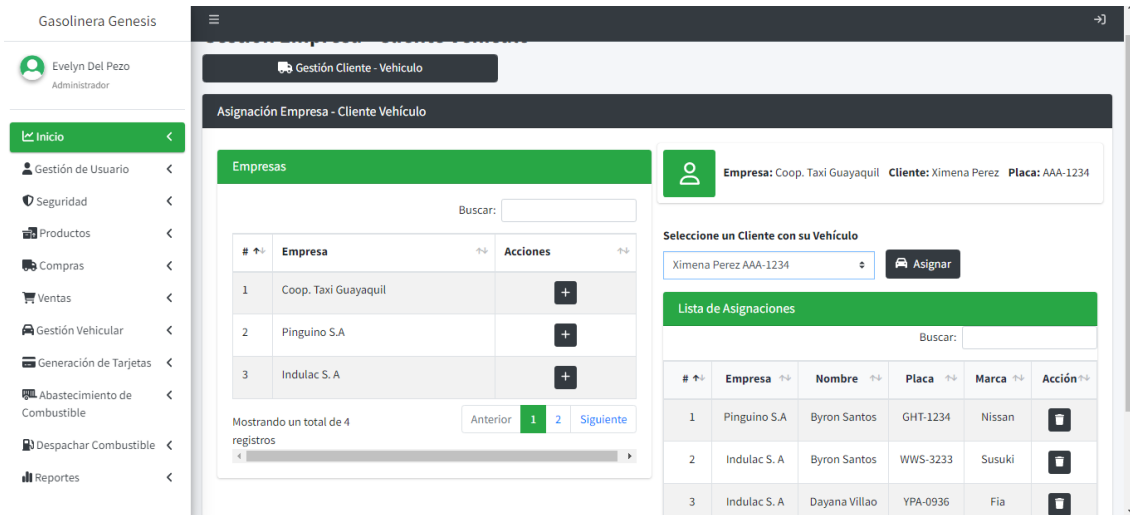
Gasolinera Genesis

Evelyn Del Pezo
Administrador

Inicio
Gestión de Usuario
Seguridad
Productos
Compras
Ventas
Gestión Vehicular
Generación de Tarjetas
Abastecimiento de Combustible
Despachar Combustible
Reportes

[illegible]

Gestión Cliente - Vehiculo

Asignación Empresa - Cliente Vehículo

Empresas

Buscar:

| # | Empresa | Acciones |
|---|---|---|
| 1 | Coop. Taxi Guayaquil | + |
| 2 | Pinguino S.A | + |
| 3 | Indulac S. A | + |

Mostrando un total de 4 registros

Anterior 1 2 Siguiente

Empresa: Coop. Taxi Guayaquil Cliente: Ximena Perez Placa: AAA-1234

Seleccione un Cliente con su Vehículo

Ximena Perez AAA-1234

Asignar

Lista de Asignaciones

Buscar:

| # | Empresa | Nombre | Placa | Marca | Acción |
|---|---|---|---|---|---|
| 1 | Pinguino S.A | Byron Santos | GHT-1234 | Nissan | |
| 2 | Indulac S. A | Byron Santos | WWS-3233 | Susuki | |
| 3 | Indulac S. A | Dayana Villao | YPA-0936 | Fia | |